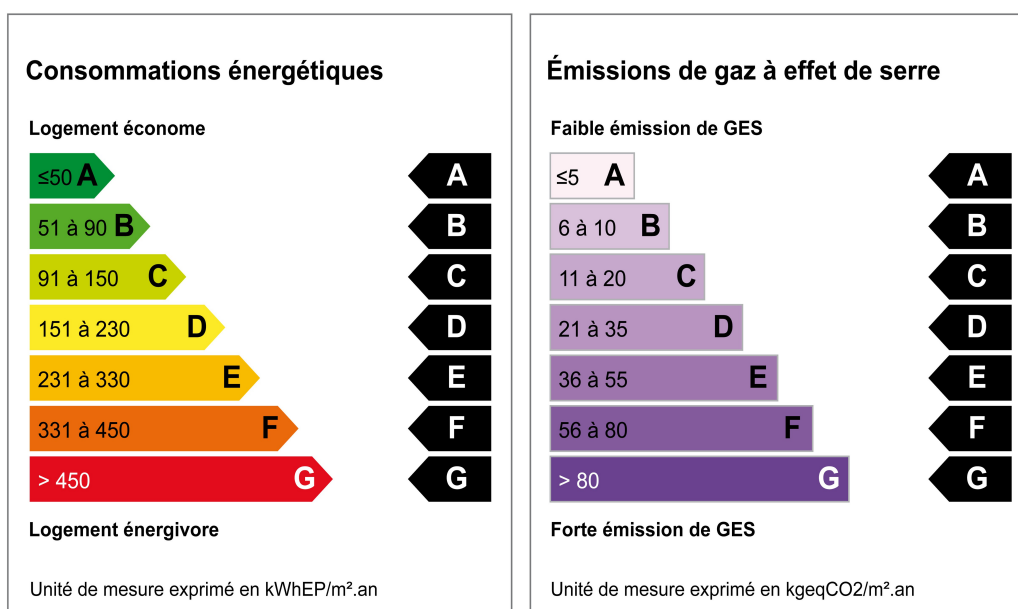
Consommations énergétiques

Logement économe

≤50 A
51 à 90 B
91 à 150 C
151 à 230 D
231 à 330 E
331 à 450 F
> 450 G

A
B
C
D
E
F
G

Logement énergivore

Unité de mesure exprimé en kWhEP/m².an

Émissions de gaz à effet de serre

Faible émission de GES

≤5 A
6 à 10 B
11 à 20 C
21 à 35 D
36 à 55 E
56 à 80 F
> 80 G

A
B
C
D
E
F
G

Forte émission de GES

Unité de mesure exprimé en kgeqCO2/m².an